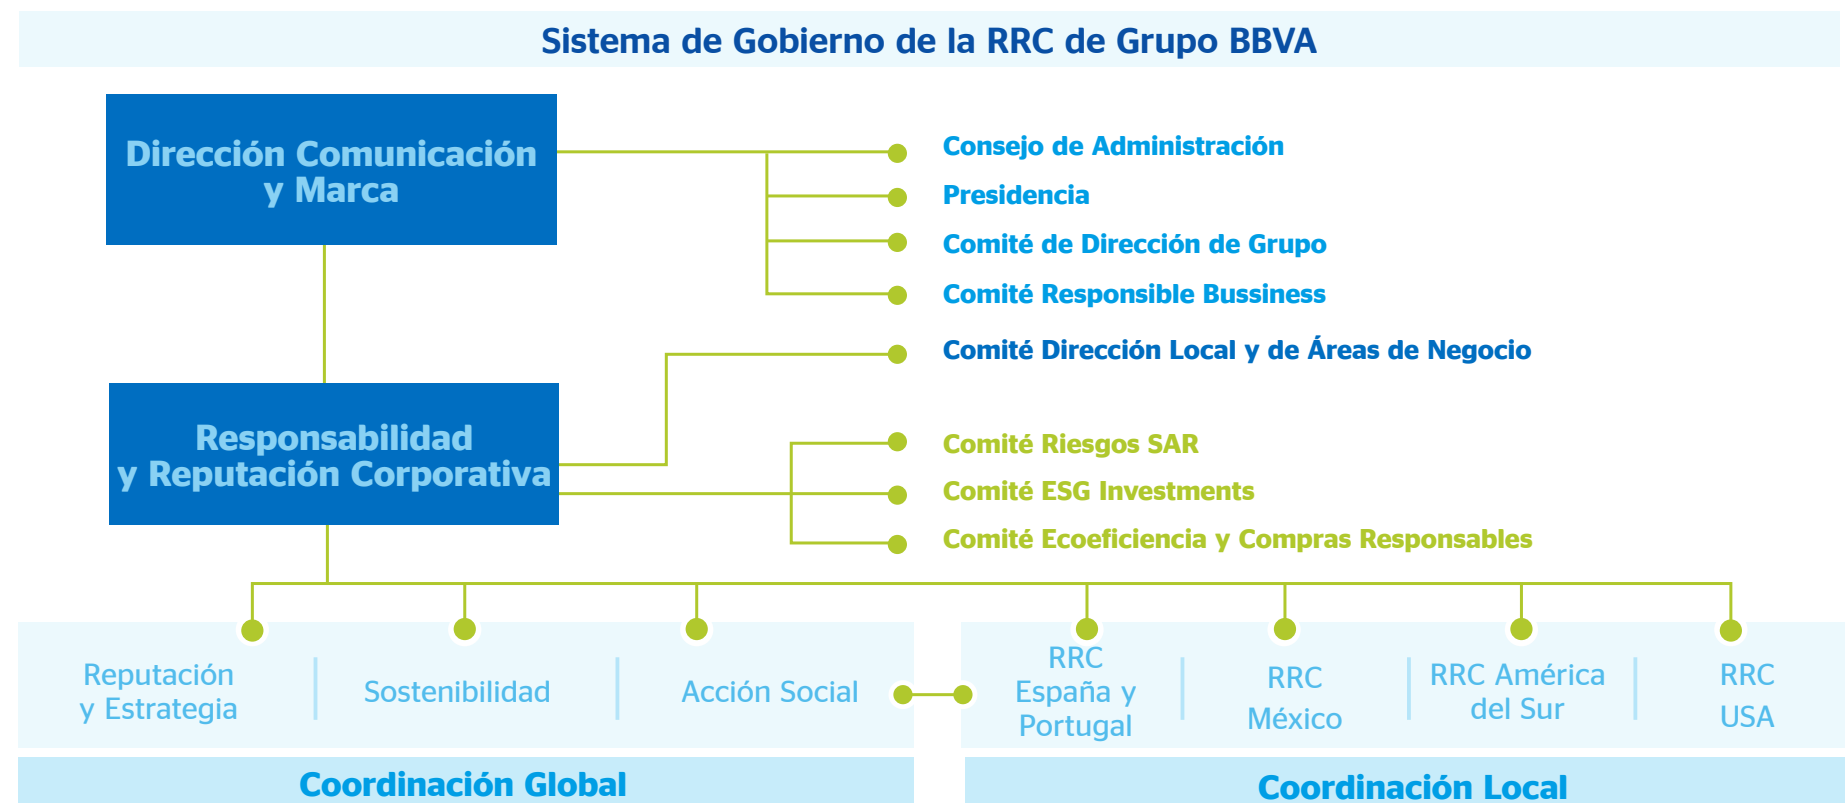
Sistema de Gobierno de la RRC de Grupo BBVA

Dirección Comunicación y Marca

Consejo de Administración
Presidencia
Comité de Dirección de Grupo
Comité Responsible Bussiness
Comité Dirección Local y de Áreas de Negocio

Responsabilidad y Reputación Corporativa

Comité Riesgos SAR
Comité ESG Investments
Comité Ecoeficiencia y Compras Responsables

Reputación y Estrategia
Sostenibilidad
Acción Social

RRC España y Portugal
RRC México
RRC América del Sur
RRC USA

Coordinación Global
Coordinación Local